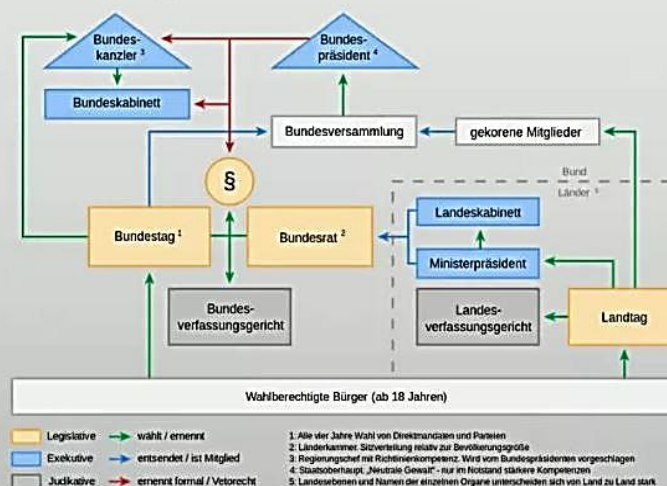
Bundeskanzler $^3$

Bundespräsident $^4$

Bundeskabinett

Bundesversammlung

gekorene Mitglieder

§

Bund

Länder $^5$

Bundestag $^1$

Bundesrat $^2$

Landeskabinett

Ministerpräsident

Bundesverfassungsgericht

Landesverfassungsgericht

Landtag

Wahlberechtigte Bürger (ab 18 Jahren)

Legislative — wählt / ernennt

Exekutive — entsendet / ist Mitglied

Judikative — ernennt formal / Vetorecht

1: Alle vier Jahre Wahl von Direktmandaten und Parteien
2: Länderkammer. Sitzverteilung relativ zur Bevölkerungsgröße
3: Regierungschef mit Richtlinienkompetenz. Wird vom Bundespräsidenten vorgeschlagen
4: Staatsoberhaupt: „Neutrale Gewalt" - nur im Notstand stärkere Kompetenzen
5: Landesebenen und Namen der einzelnen Organe unterscheiden sich von Land zu Land stark